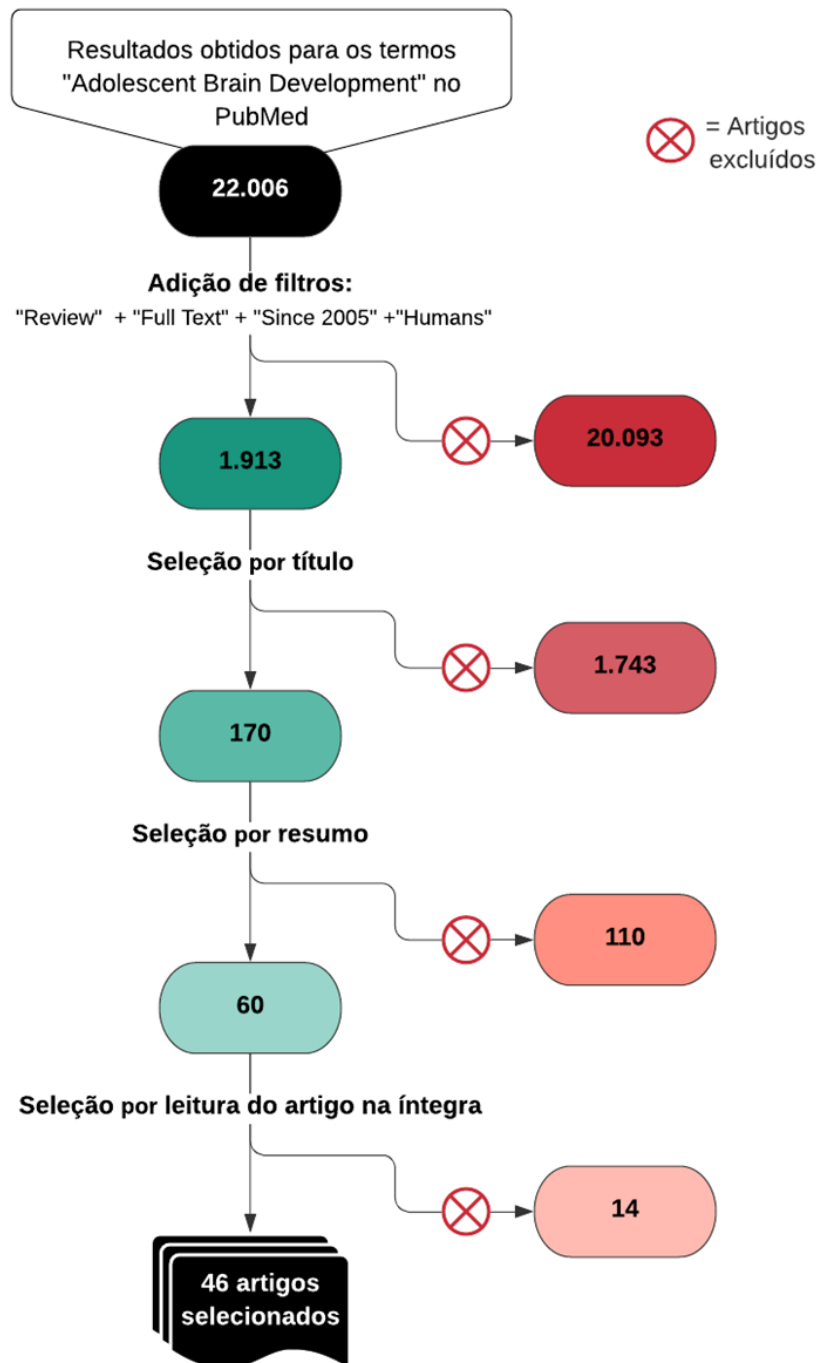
Resultados obtidos para os termos "Adolescent Brain Development" no PubMed

= Artigos excluídos

22.006

Adição de filtros:
"Review" + "Full Text" + "Since 2005" +"Humans"

1.913

20.093

Seleção por título

170

1.743

Seleção por resumo

60

110

Seleção por leitura do artigo na íntegra

14

46 artigos selecionados